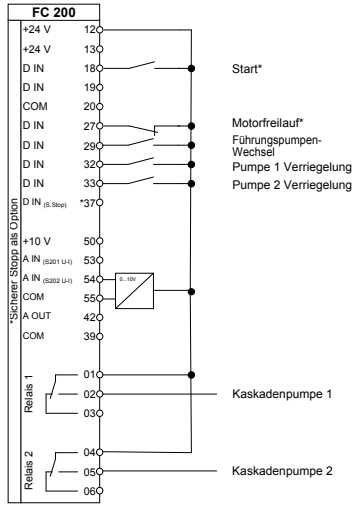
FC 200

+24 V 12
+24 V 13
D IN 18
D IN 19
COM 20
D IN 27
D IN 29
D IN 32
D IN 33
D IN (S.Stop) *37
+10 V 50
A IN (S201 U-I) 53
A IN (S202 U-I) 54
COM 55
A OUT 42
COM 39

*Sicherer Stopp als Option

0...10V

Start*
Motorfreilauf*
Führungspumpen-Wechsel
Pumpe 1 Verriegelung
Pumpe 2 Verriegelung

Relais 1
01
02
03
Kaskadenpumpe 1

Relais 2
04
05
06
Kaskadenpumpe 2